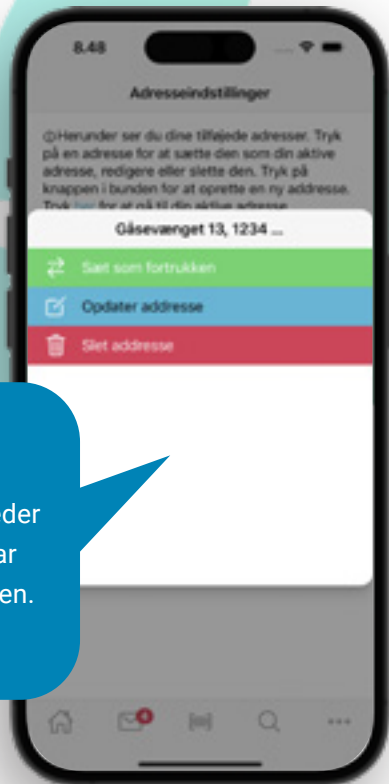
8.48

Adresseindstillinger

ⓘHerunder ser du dine tilføjede adresser. Tryk på en adresse for at sætte den som din aktive adresse, redigere eller slette den. Tryk på knappen i bunden for at oprette en ny addresse. Tryk her for at gå til din aktive adresse.

Gåsevænget 13, 1234 ...

Sæt som fortrukken

Opdater addresse

Slet addresse

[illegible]eder
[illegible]ar
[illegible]en.

4